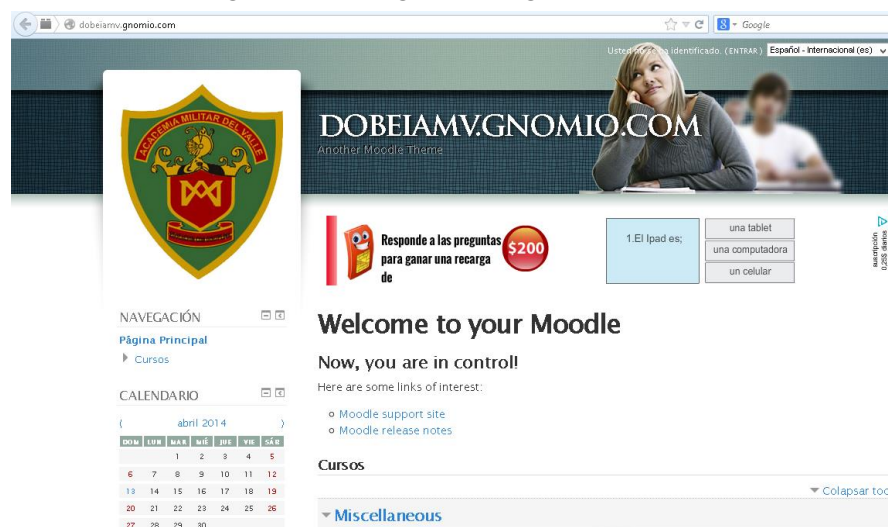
dobeiamv.gnomio.com

Google

Usted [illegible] identificado. (ENTRAR) Español - Internacional (es)

ACADEMIA MILITAR DEL VALLE

DOBEIAMV.GNOMIO.COM
Another Moodle Theme

Responde a las preguntas para ganar una recarga de $200

1.El Ipad es;
una tablet
una computadora
un celular

suscripción 0,23$ diarios

NAVEGACIÓN
Página Principal
Cursos

CALENDARIO
( abril 2014 )

| DOM | LUN | MAR | MIÉ | JUE | VIE | SÁB |
|---|---|---|---|---|---|---|
| | | 1 | 2 | 3 | 4 | 5 |
| 6 | 7 | 8 | 9 | 10 | 11 | 12 |
| 13 | 14 | 15 | 16 | 17 | 18 | 19 |
| 20 | 21 | 22 | 23 | 24 | 25 | 26 |
| 27 | 28 | 29 | 30 | | | |

Welcome to your Moodle

Now, you are in control!

Here are some links of interest:

Moodle support site
Moodle release notes

Cursos

Colapsar tod

Miscellaneous